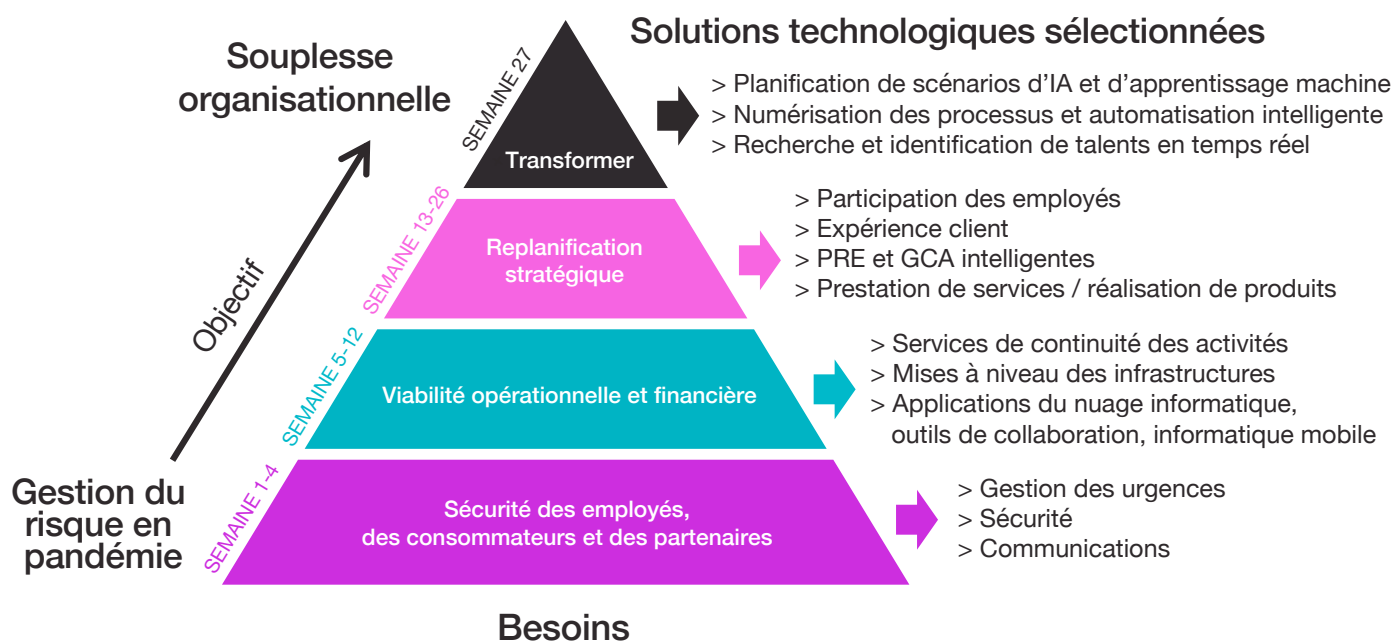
Solutions technologiques sélectionnées

Souplesse organisationnelle

SEMAINE 27

Transformer

> Planification de scénarios d'IA et d'apprentissage machine
> Numérisation des processus et automatisation intelligente
> Recherche et identification de talents en temps réel

SEMAINE 13-26

Replanification stratégique

> Participation des employés
> Expérience client
> PRE et GCA intelligentes
> Prestation de services / réalisation de produits

Objectif

SEMAINE 5-12

Viabilité opérationnelle et financière

> Services de continuité des activités
> Mises à niveau des infrastructures
> Applications du nuage informatique, outils de collaboration, informatique mobile

Gestion du risque en pandémie

SEMAINE 1-4

Sécurité des employés, des consommateurs et des partenaires

> Gestion des urgences
> Sécurité
> Communications

Besoins